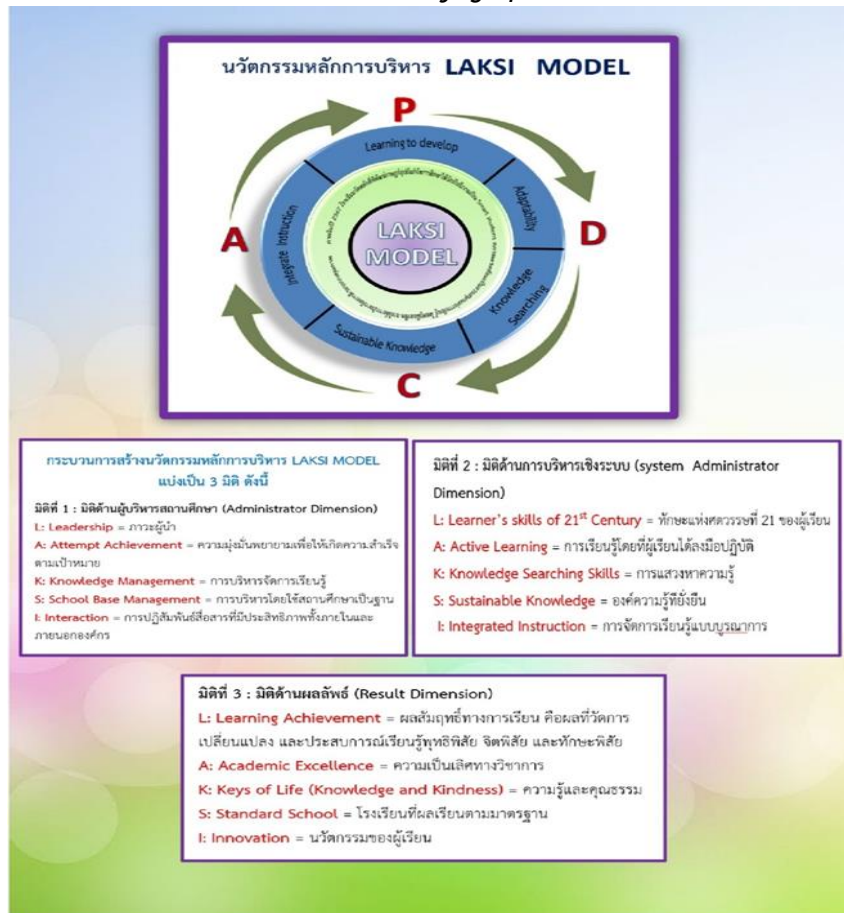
นวัตกรรมหลักการบริหาร LAKSI MODEL

P

D

C

A

Learning to develop

Adaptability

Knowledge Searching

Sustainable Knowledge

Integrate Instruction

LAKSI MODEL

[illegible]

กระบวนการสร้างนวัตกรรมหลักการบริหาร LAKSI MODEL แบ่งเป็น 3 มิติ ดังนี้

มิติที่ 1 : มิติด้านผู้บริหารสถานศึกษา (Administrator Dimension)

L: Leadership = ภาวะผู้นำ

A: Attempt Achievement = ความมุ่งมั่นพยายามเพื่อให้เกิดความสำเร็จตามเป้าหมาย

K: Knowledge Management = การบริหารจัดการเรียนรู้

S: School Base Management = การบริหารโดยใช้สถานศึกษาเป็นฐาน

I: Interaction = การปฏิสัมพันธ์สื่อสารที่มีประสิทธิภาพทั้งภายในและภายนอกองค์กร

มิติที่ 2 : มิติด้านการบริหารเชิงระบบ (system Administrator Dimension)

L: Learner's skills of 21$^{st}$ Century = ทักษะแห่งศตวรรษที่ 21 ของผู้เรียน

A: Active Learning = การเรียนรู้โดยที่ผู้เรียนได้ลงมือปฏิบัติ

K: Knowledge Searching Skills = การแสวงหาความรู้

S: Sustainable Knowledge = องค์ความรู้ที่ยั่งยืน

I: Integrated Instruction = การจัดการเรียนรู้แบบบูรณาการ

มิติที่ 3 : มิติด้านผลลัพธ์ (Result Dimension)

L: Learning Achievement = ผลสัมฤทธิ์ทางการเรียน คือผลที่วัดการเปลี่ยนแปลง และประสบการณ์เรียนรู้พุทธิพิสัย จิตพิสัย และทักษะพิสัย

A: Academic Excellence = ความเป็นเลิศทางวิชาการ

K: Keys of Life (Knowledge and Kindness) = ความรู้และคุณธรรม

S: Standard School = โรงเรียนที่ผลเรียนตามมาตรฐาน

I: Innovation = นวัตกรรมของผู้เรียน